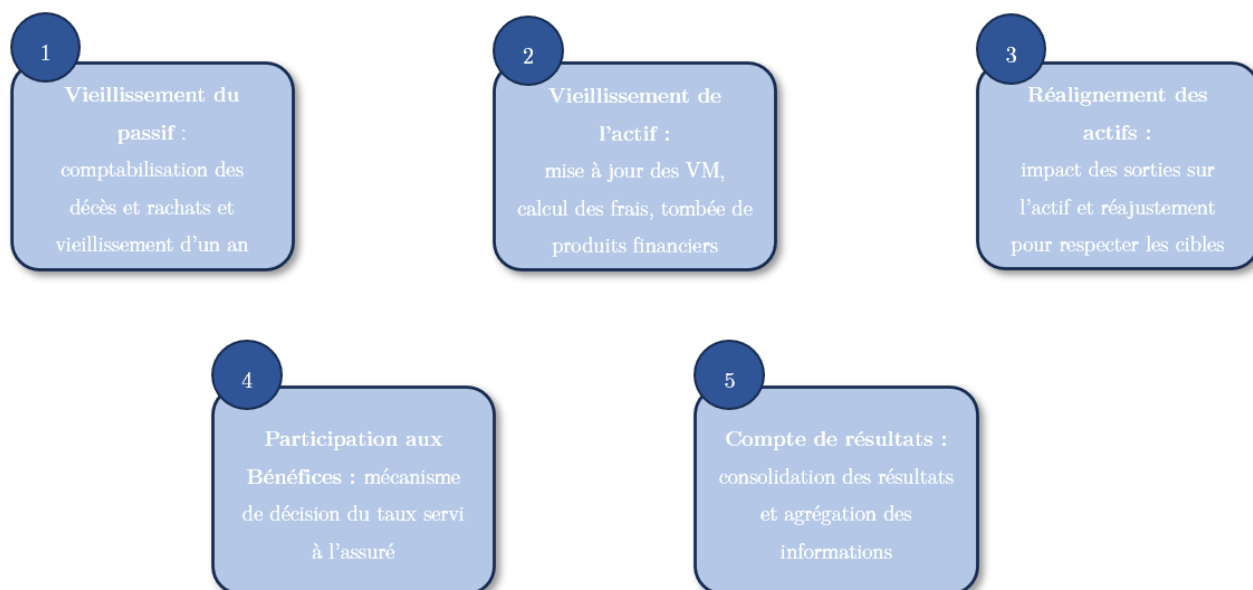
1

Vieillissement du passif : comptabilisation des décès et rachats et vieillissement d'un an

2

Vieillissement de l'actif : mise à jour des VM, calcul des frais, tombée de produits financiers

3

Réalignement des actifs : impact des sorties sur l'actif et réajustement pour respecter les cibles

4

Participation aux Bénéfices : mécanisme de décision du taux servi à l'assuré

5

Compte de résultats : consolidation des résultats et agrégation des informations